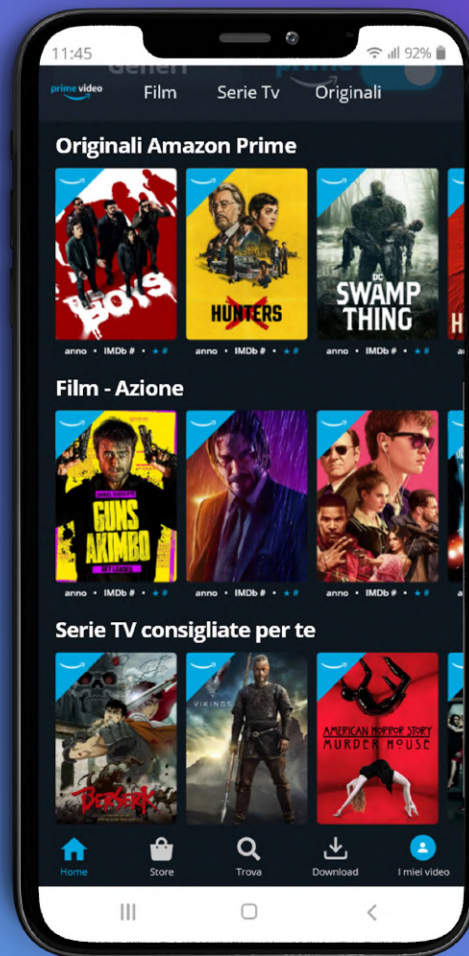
11:45

92%

prime video

Film

Serie Tv

Originali

Originali Amazon Prime

BOYS

HUNTERS

DC SWAMP THING

anno • IMDb # • ★ #

anno • IMDb # • ★ #

anno • IMDb # • ★ #

Film - Azione

GUNS AKIMBO

anno • IMDb # • ★ #

anno • IMDb # • ★ #

anno • IMDb # • ★ #

Serie TV consigliate per te

BERSERK

VIKINGS

AMERICAN HORROR STORY MURDER HOUSE

Home

Store

Trova

Download

I miei video